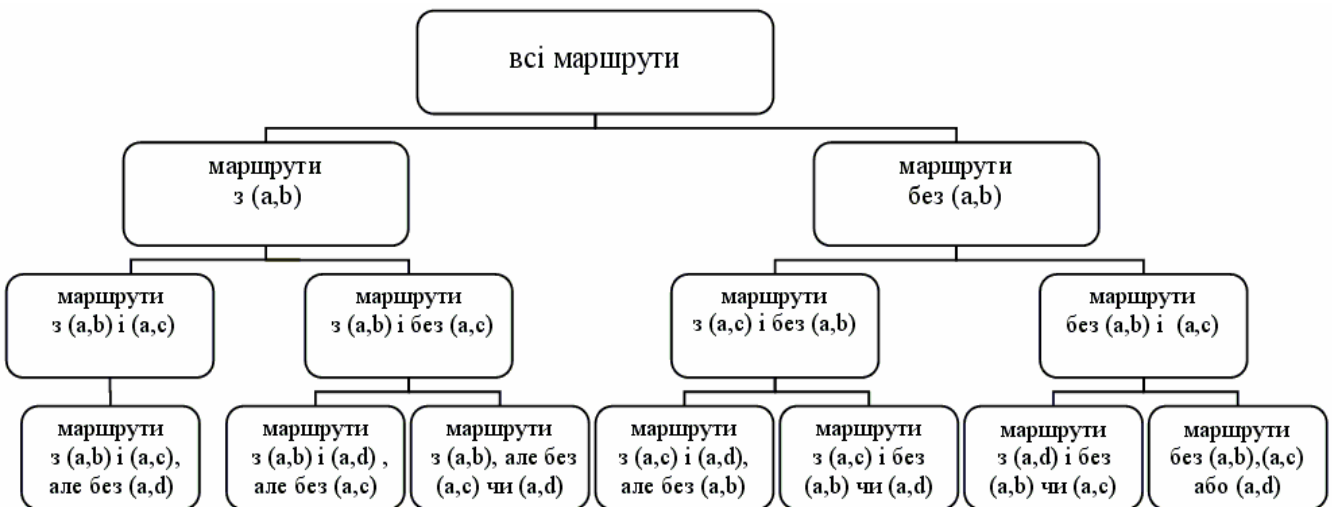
всі маршрути

маршрути з (a,b)

маршрути без (a,b)

маршрути з (a,b) і (a,c)

маршрути з (a,b) і без (a,c)

маршрути з (a,c) і без (a,b)

маршрути без (a,b) і (a,c)

маршрути з (a,b) і (a,c), але без (a,d)

маршрути з (a,b) і (a,d) , але без (a,c)

маршрути з (a,b), але без (a,c) чи (a,d)

маршрути з (a,c) і (a,d), але без (a,b)

маршрути з (a,c) і без (a,b) чи (a,d)

маршрути з (a,d) і без (a,b) чи (a,c)

маршрути без (a,b),(a,c) або (a,d)